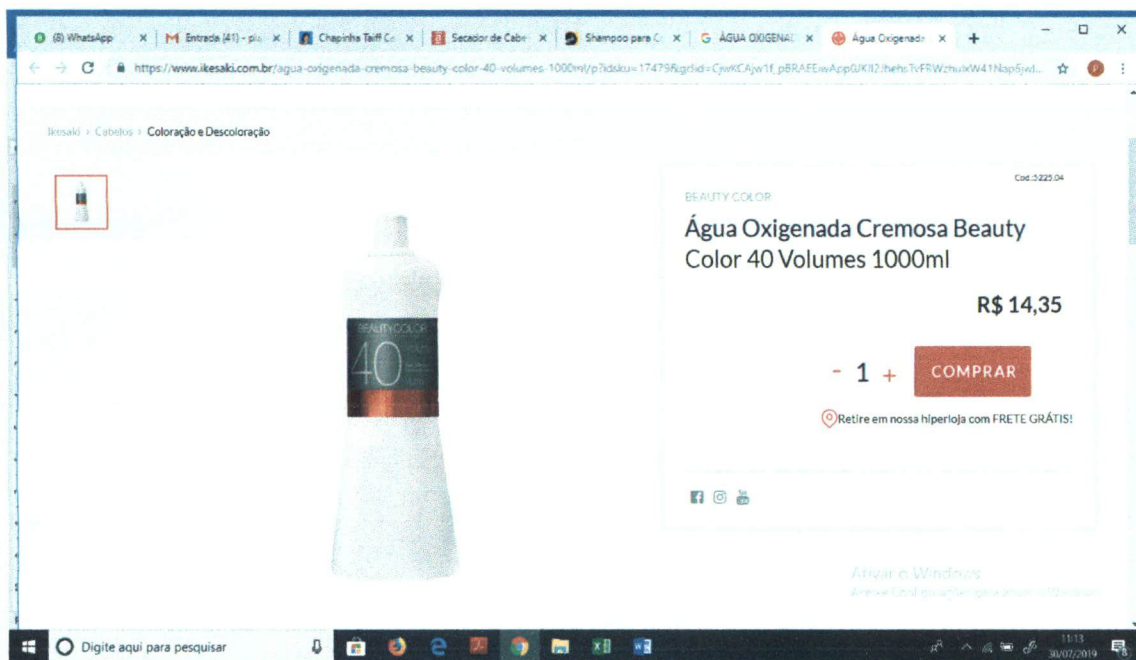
(8) WhatsApp × | M Entrada (41) - pla × | Chapinha Taiff Co × | Secador de Cabe × | Shampoo para C × | G ÁGUA OXIGENAD × | Água Oxigenada × | +

https://www.ikesaki.com.br/agua-oxigenada-cremosa-beauty-color-40-volumes-1000ml/p?idsku=17479&gclid=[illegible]

Ikesaki › Cabelos › Coloração e Descoloração

Cod.:5225.04

BEAUTY COLOR

Água Oxigenada Cremosa Beauty Color 40 Volumes 1000ml

R$ 14,35

- 1 +

COMPRAR

Retire em nossa hiperloja com FRETE GRÁTIS!

BEAUTY COLOR
40

Ativar o Windows
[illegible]

Digite aqui para pesquisar

11:13
30/07/2019